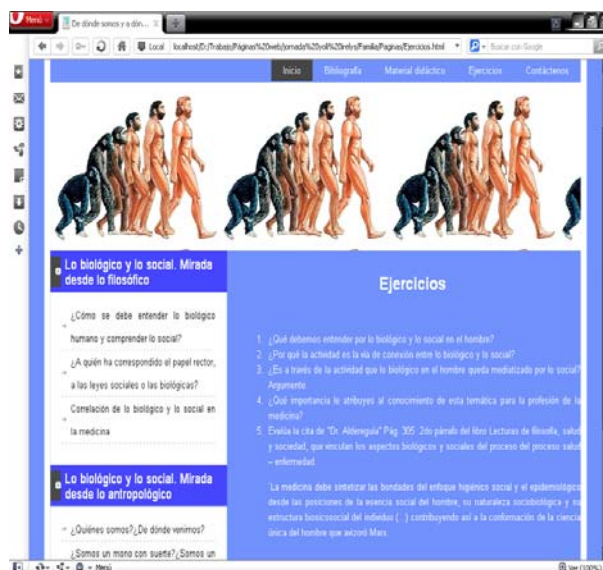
Menú
De dónde somos y a dón...
Local localhost/D:/Trabajo/Páginas%20web/Jornada%20y%20rele/Familia/Paginas/Ejercicios.html
Buscar con Google

Inicio Bibliografía Material didáctico Ejercicios Contáctenos

Lo biológico y lo social. Mirada desde lo filosófico

¿Cómo se debe entender lo biológico humano y comprender lo social?

¿A quién ha correspondido el papel rector, a las leyes sociales o las biológicas?

Correlación de lo biológico y lo social en la medicina

Lo biológico y lo social. Mirada desde lo antropológico

¿Quiénes somos? ¿De dónde venimos?

¿Somos un mono con suerte? ¿Somos un

Ejercicios

1. ¿Qué debemos entender por lo biológico y lo social en el hombre?
2. ¿Por qué la actividad es la vía de conexión entre lo biológico y lo social?
3. ¿Es a través de la actividad que lo biológico en el hombre queda mediatizado por lo social? Argumente.
4. ¿Qué importancia le atribuyes al conocimiento de esta temática para la profesión de la medicina?
5. Evalúa la cita de "Dr. Aldereguía" Pág. 305. 2do párrafo del libro Lecturas de filosofía, salud y sociedad, que vinculan los aspectos biológicos y sociales del proceso del proceso salud – enfermedad.

"La medicina debe sintetizar las bondades del enfoque higiénico social y el epidemiológico desde las posiciones de la esencia social del hombre, su naturaleza sociobiológica y su estructura biosicosocial del individuo (...) contribuyendo así a la conformación de la ciencia única del hombre que avizoró Marx.

Menú
Ver (100%)